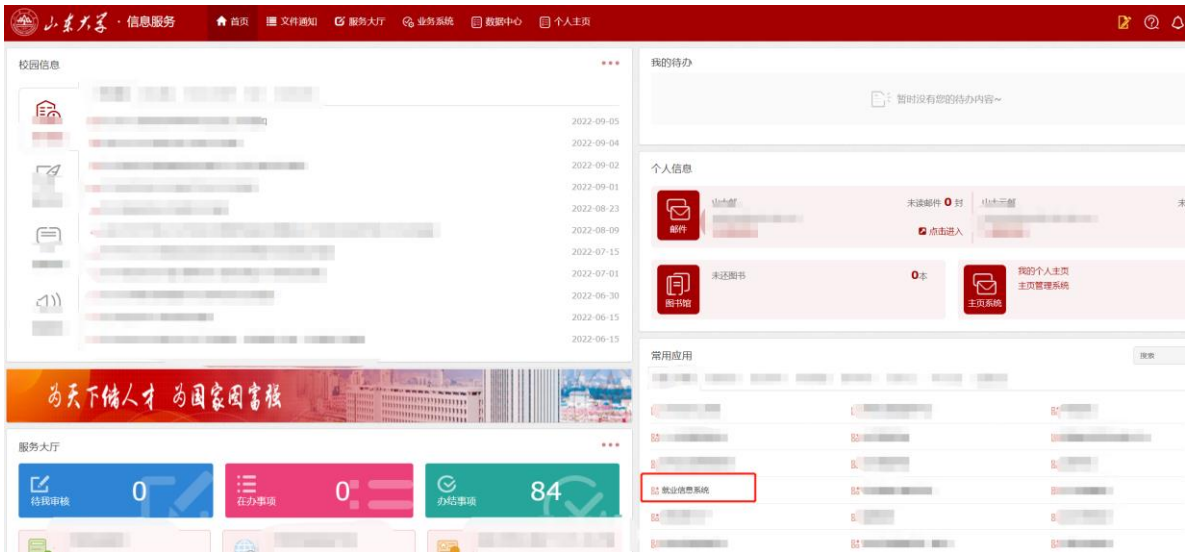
山东大学 · 信息服务

首页 文件通知 服务大厅 业务系统 数据中心 个人主页

校园信息

2022-09-05
2022-09-04
2022-09-02
2022-09-01
2022-08-23
2022-08-09
2022-07-15
2022-07-01
2022-06-30
2022-06-15
2022-06-15

为天下储人才 为国家图富强

服务大厅

待我审核 0
在办事项 0
办结事项 84

我的待办

暂时没有您的待办内容~

个人信息

邮件
山大邮
未读邮件 0 封
点击进入
山大云邮

图书馆
未还图书
0本

主页系统
我的个人主页
主页管理系统

常用应用

搜索

就业信息系统